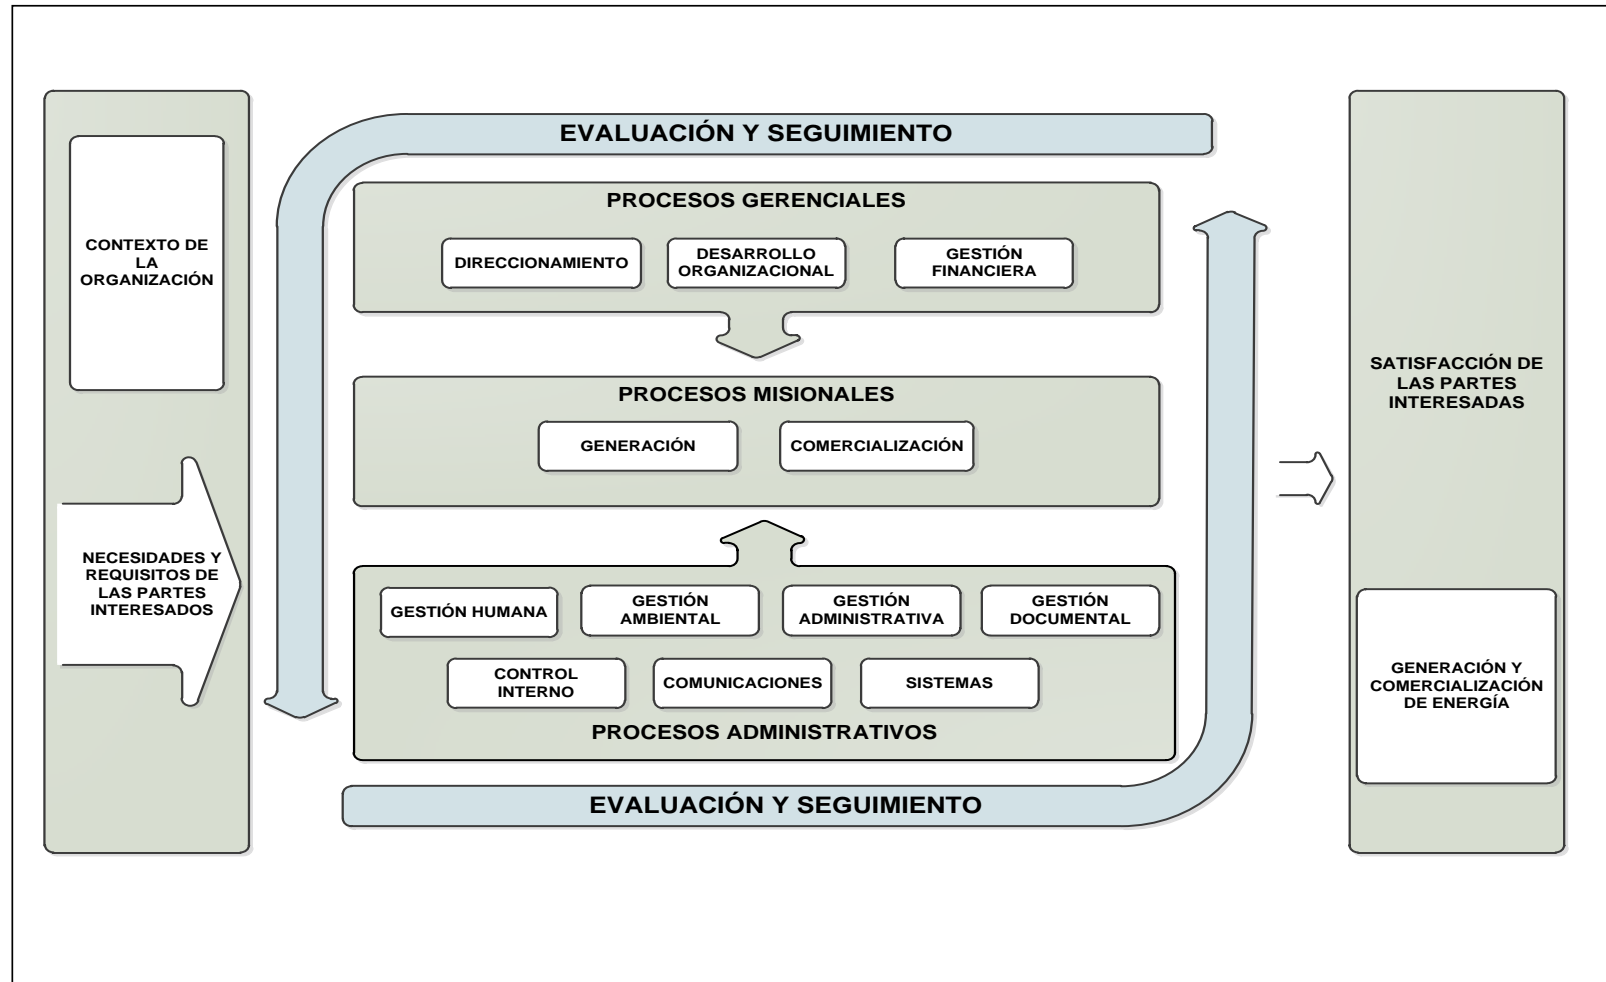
CONTEXTO DE LA ORGANIZACIÓN

NECESIDADES Y REQUISITOS DE LAS PARTES INTERESADOS

EVALUACIÓN Y SEGUIMIENTO

PROCESOS GERENCIALES

DIRECCIONAMIENTO

DESARROLLO ORGANIZACIONAL

GESTIÓN FINANCIERA

PROCESOS MISIONALES

GENERACIÓN

COMERCIALIZACIÓN

GESTIÓN HUMANA

GESTIÓN AMBIENTAL

GESTIÓN ADMINISTRATIVA

GESTIÓN DOCUMENTAL

CONTROL INTERNO

COMUNICACIONES

SISTEMAS

PROCESOS ADMINISTRATIVOS

EVALUACIÓN Y SEGUIMIENTO

SATISFACCIÓN DE LAS PARTES INTERESADAS

GENERACIÓN Y COMERCIALIZACIÓN DE ENERGÍA